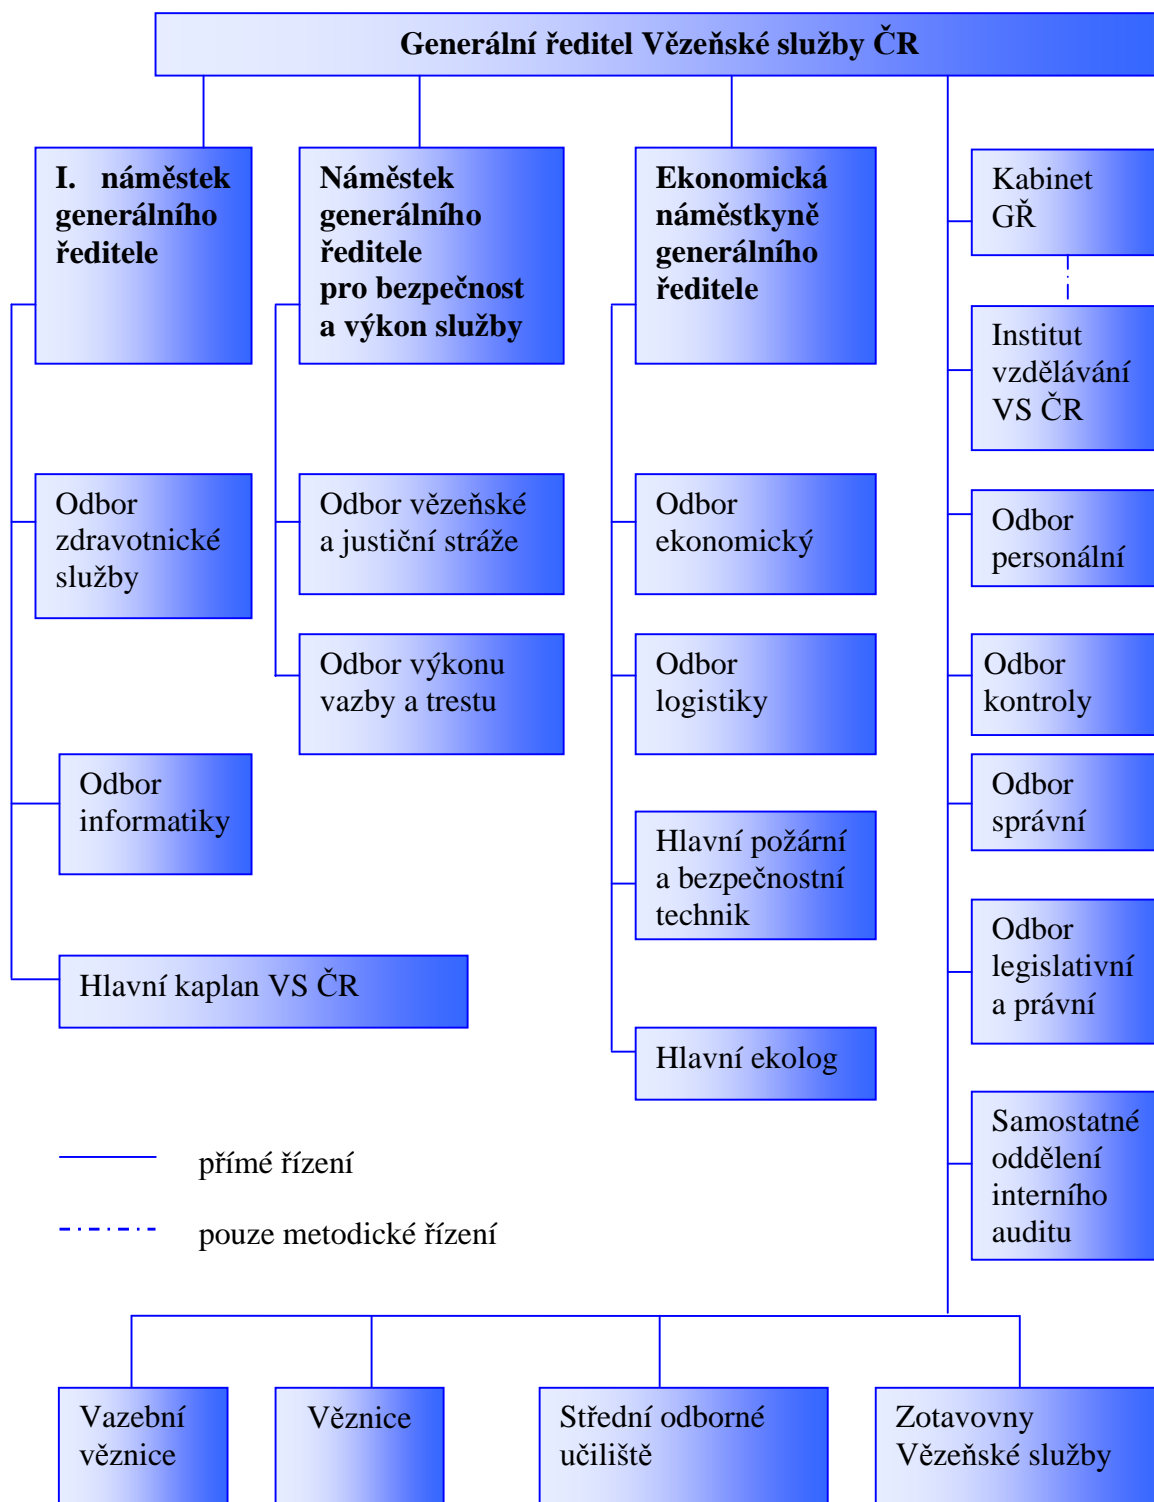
Generální ředitel Vězeňské služby ČR

I. náměstek generálního ředitele

Náměstek generálního ředitele pro bezpečnost a výkon služby

Ekonomická náměstkyně generálního ředitele

Kabinet GŘ

Institut vzdělávání VS ČR

Odbor zdravotnické služby

Odbor vězeňské a justiční stráže

Odbor ekonomický

Odbor personální

Odbor výkonu vazby a trestu

Odbor logistiky

Odbor kontroly

Odbor informatiky

Odbor správní

Hlavní požární a bezpečnostní technik

Odbor legislativní a právní

Hlavní kaplan VS ČR

Hlavní ekolog

Samostatné oddělení interního auditu

přímé řízení

pouze metodické řízení

Vazební věznice

Věznice

Střední odborné učiliště

Zotavovny Vězeňské služby